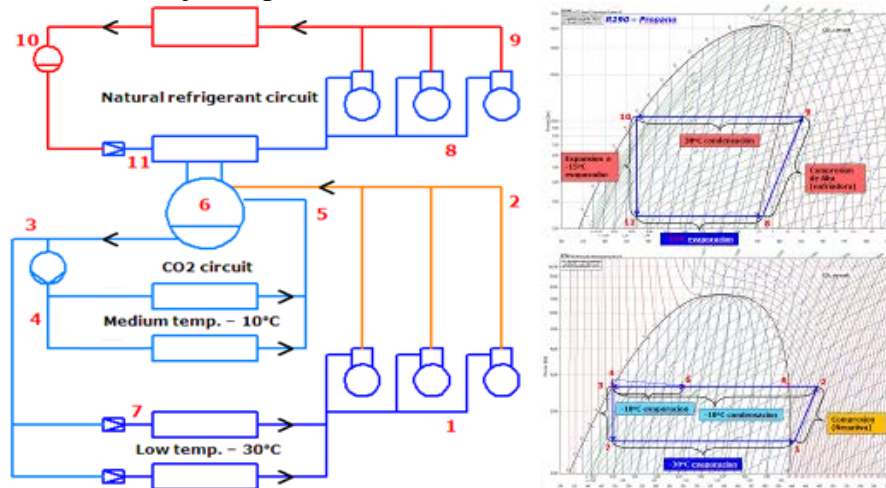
10

9

Natural refrigerant circuit

8

11

6

5

2

3

CO2 circuit

4

Medium temp. – 10°C

7

1

Low temp. – 30°C

R290 – Propane

10

9

30°C condensación

Expansion a -15°C evaporador

Compresion de Alta [enfriadora]

11

8

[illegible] evaporación

3

4

6

5

2

-10°C evaporación

-10°C condensación

Compresion [Booster]

7

1

-30°C evaporación